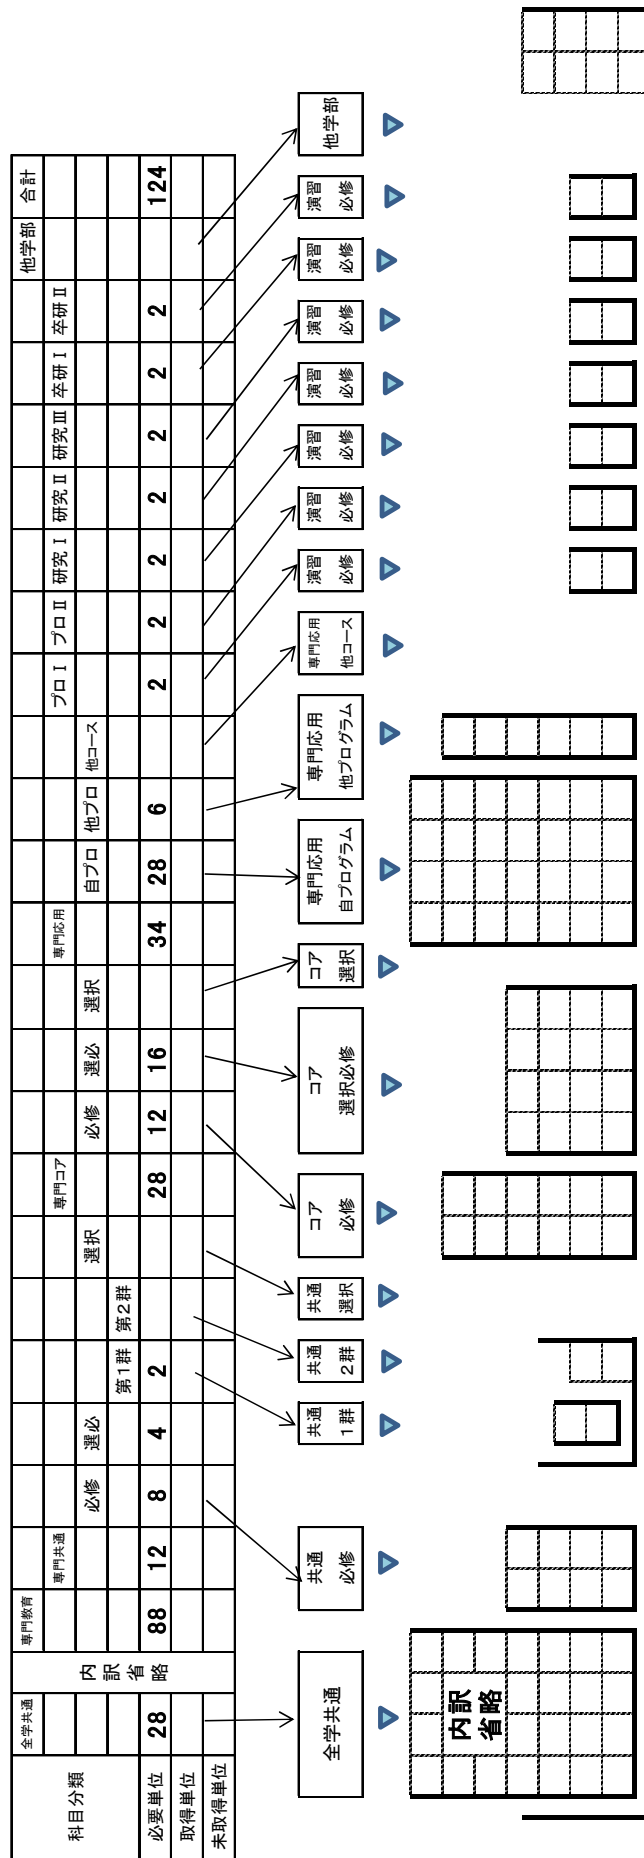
| 科目分類 | 全学共通 | 内訳省略 | 専門教育 | 専門共通 | 必修 | 選必 | 第1群 | 第2群 | 選択 | 専門コア | 必修 | 選必 | 選択 | 専門応用 | 自プロ | 他プロ | 他コース | プロI | プロII | 研究I | 研究II | 研究III | 卒研I | 卒研II | 他学部 | 合計 |
|---|---|---|---|---|---|---|---|---|---|---|---|---|---|---|---|---|---|---|---|---|---|---|---|---|---|---|
| 必要単位 | 28 | | 88 | 12 | 8 | 4 | 2 | | | 28 | 12 | 16 | | 34 | 28 | 6 | | 2 | 2 | 2 | 2 | 2 | 2 | 2 | | 124 |
| 取得単位 | | | | | | | | | | | | | | | | | | | | | | | | | | |
| 未取得単位 | | | | | | | | | | | | | | | | | | | | | | | | | | |

全学共通

共通 必修

共通 1群

共通 2群

共通 選択

コア 必修

コア 選択必修

コア 選択

専門応用 自プログラム

専門応用 他プログラム

専門応用 他コース

演習 必修

演習 必修

演習 必修

演習 必修

演習 必修

演習 必修

演習 必修

他学部

内訳省略